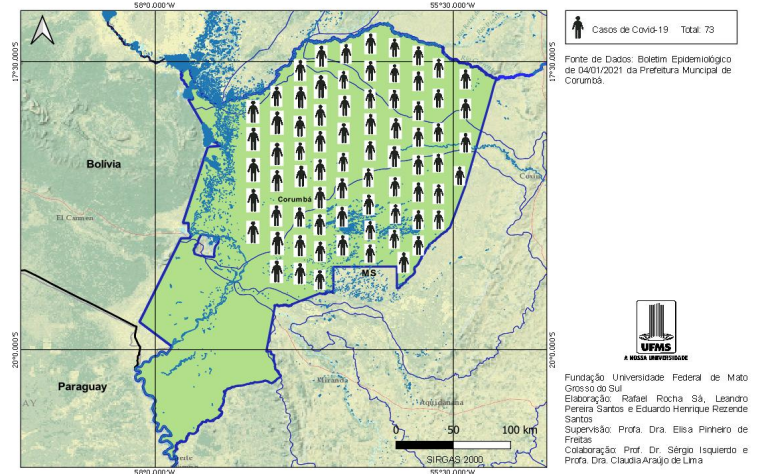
58°0.000'W
55°30.000'W
17°30.000'S
17°30.000'S
20°0.000'S
20°0.000'S
58°0.000'W
55°30.000'W

Bolivia
El Carmen
Corumbá
MS
Coxim
Paraguay
Miranda
Aquidauana

0 50 100 km
SIRGAS 2000

Casos de Covid-19 Total: 73

Fonte de Dados: Boletim Epidemiológico de 04/01/2021 da Prefeitura Muncipal de Corumbá.

UFMS
A NOSSA UNIVERSIDADE

Fundação Universidade Federal de Mato Grosso do Sul
Elaboração: Rafael Rocha Sá, Leandro Pereira Santos e Eduardo Henrique Rezende Santos
Supervisão: Profa. Dra. Elisa Pinheiro de Freitas
Colaboração: Prof. Dr. Sérgio Isquierdo e Profa. Dra. Claudia Araújo de Lima